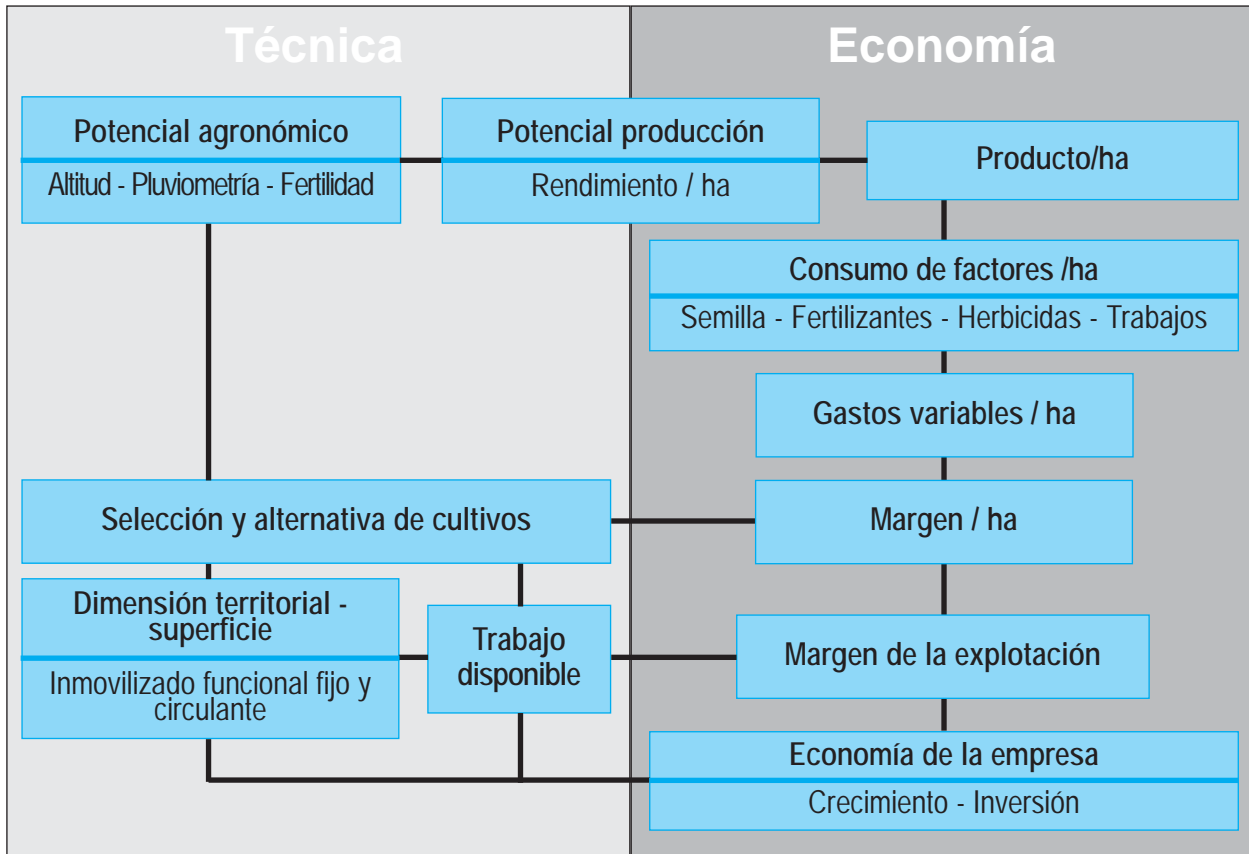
Técnica

Economía

Potencial agronómico
Altitud - Pluviometría - Fertilidad

Potencial producción
Rendimiento / ha

Producto/ha

Consumo de factores /ha
Semilla - Fertilizantes - Herbicidas - Trabajos

Gastos variables / ha

Selección y alternativa de cultivos

Margen / ha

Dimensión territorial - superficie
Inmovilizado funcional fijo y circulante

Trabajo disponible

Margen de la explotación

Economía de la empresa
Crecimiento - Inversión